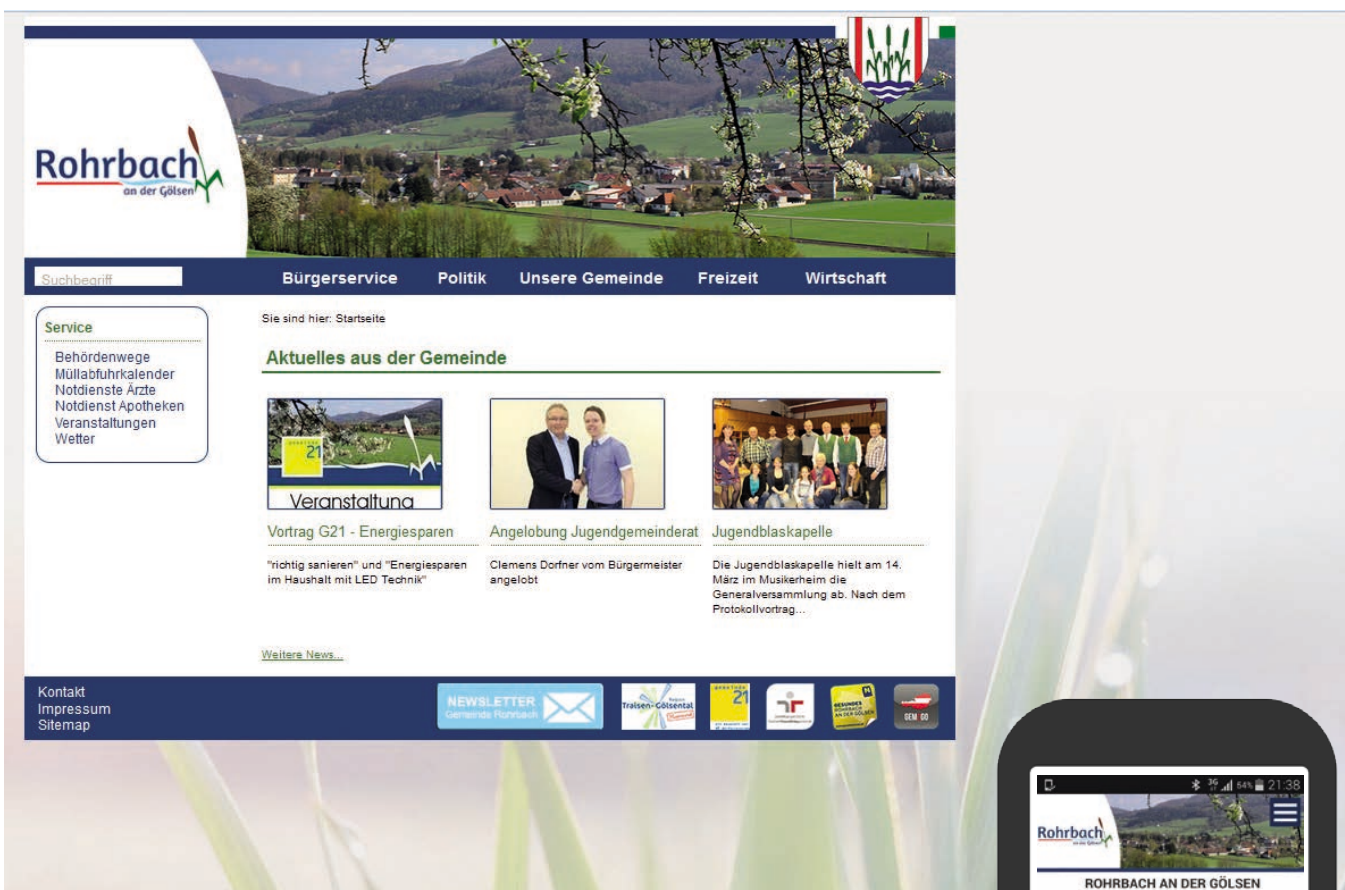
Rohrbach an der Gölsen

Suchbegriff

Bürgerservice Politik Unsere Gemeinde Freizeit Wirtschaft

Service

Behördenwege
Müllabfuhrkalender
Notdienste Ärzte
Notdienst Apotheken
Veranstaltungen
Wetter

Sie sind hier: Startseite

Aktuelles aus der Gemeinde

Veranstaltung

Vortrag G21 - Energiesparen

"richtig sanieren" und "Energiesparen im Haushalt mit LED Technik"

Angelobung Jugendgemeinderat

Clemens Dorfner vom Bürgermeister angelobt

Jugendblaskapelle

Die Jugendblaskapelle hielt am 14. März im Musikerheim die Generalversammlung ab. Nach dem Protokollvortrag...

Weitere News...

Kontakt
Impressum
Sitemap

NEWSLETTER Gemeinde Rohrbach

Traisen-Gölsental

21

GESUNDES ROHRBACH AN DER GÖLSEN

GEM2GO

21:38

Rohrbach an der Gölsen

ROHRBACH AN DER GÖLSEN